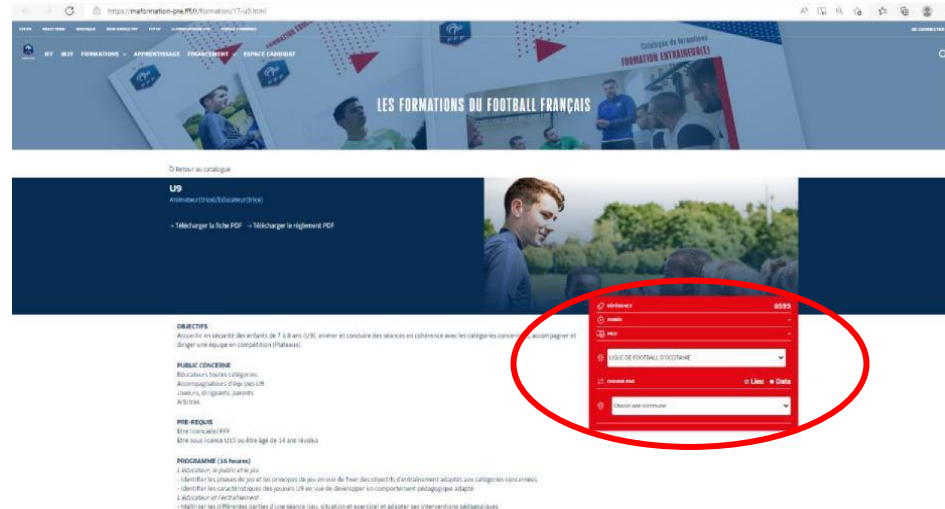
https://maformation-preff.fr/formation/17-u9.html

SE CONNECTER

IR1 IR2 FORMATIONS APPRENTISSAGE FINANCEMENT ESPACE CANDIDAT

Catalogue de formations
FORMATION ENTRAINEUR(E)

LES FORMATIONS DU FOOTBALL FRANÇAIS

Retour au catalogue

U9
Animateur(trice)/Educateur(trice)

→ Télécharger la fiche PDF → Télécharger le règlement PDF

RÉFÉRENCE 6595
DURÉE
PRIX

LIGUE DE FOOTBALL D'OCCITANIE

CHOISIR PAR ○ Lieu ● Date

Choisir une commune

OBJECTIFS
Accueillir en sécurité des enfants de 7 à 8 ans (U9), animer et conduire des séances en cohérence avec les catégories concernées, accompagner et diriger une équipe en compétition (Plateaux)

PUBLIC CONCERNE
Educateurs toutes catégories
Accompagnateurs d'équipes U9
Joueurs, dirigeants, parents
Arbitres

PRE-REQUIS
Etre licencié(e) FFF
Etre sous licence U15 ou être âgé de 14 ans révolus

PROGRAMME (16 heures)
L'éducateur, le public et le jeu
- Identifier les phases de jeu et les principes de jeu en vue de fixer des objectifs d'entraînement adaptés aux catégories concernées
- Identifier les caractéristiques des joueurs U9 en vue de développer un comportement pédagogique adapté
L'éducateur et l'entraînement
- Maîtriser les différentes parties d'une séance (jeu, situation et exercice) et adapter ses interventions pédagogiques